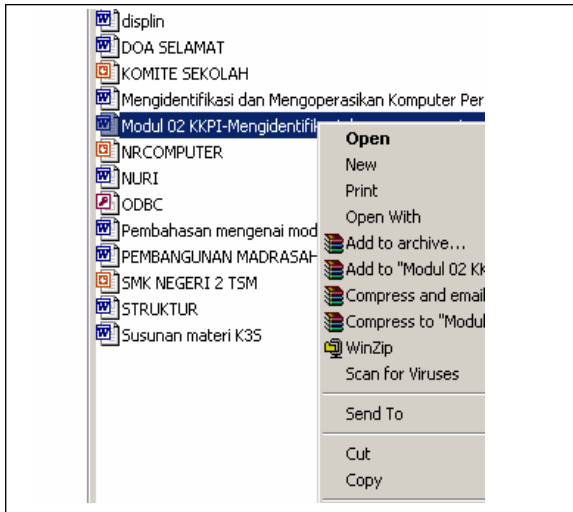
displin
DOA SELAMAT
KOMITE SEKOLAH
Mengidentifikasi dan Mengoperasikan Komputer Per
Modul 02 KKPI-Mengidentifik
NRCOMPUTER
NURI
ODBC
Pembahasan mengenai mod
PEMBANGUNAN MADRASAH
SMK NEGERI 2 TSM
STRUKTUR
Susunan materi K3S

Open
New
Print
Open With
Add to archive...
Add to "Modul 02 KK
Compress and email
Compress to "Modul
WinZip
Scan for Viruses
Send To
Cut
Copy